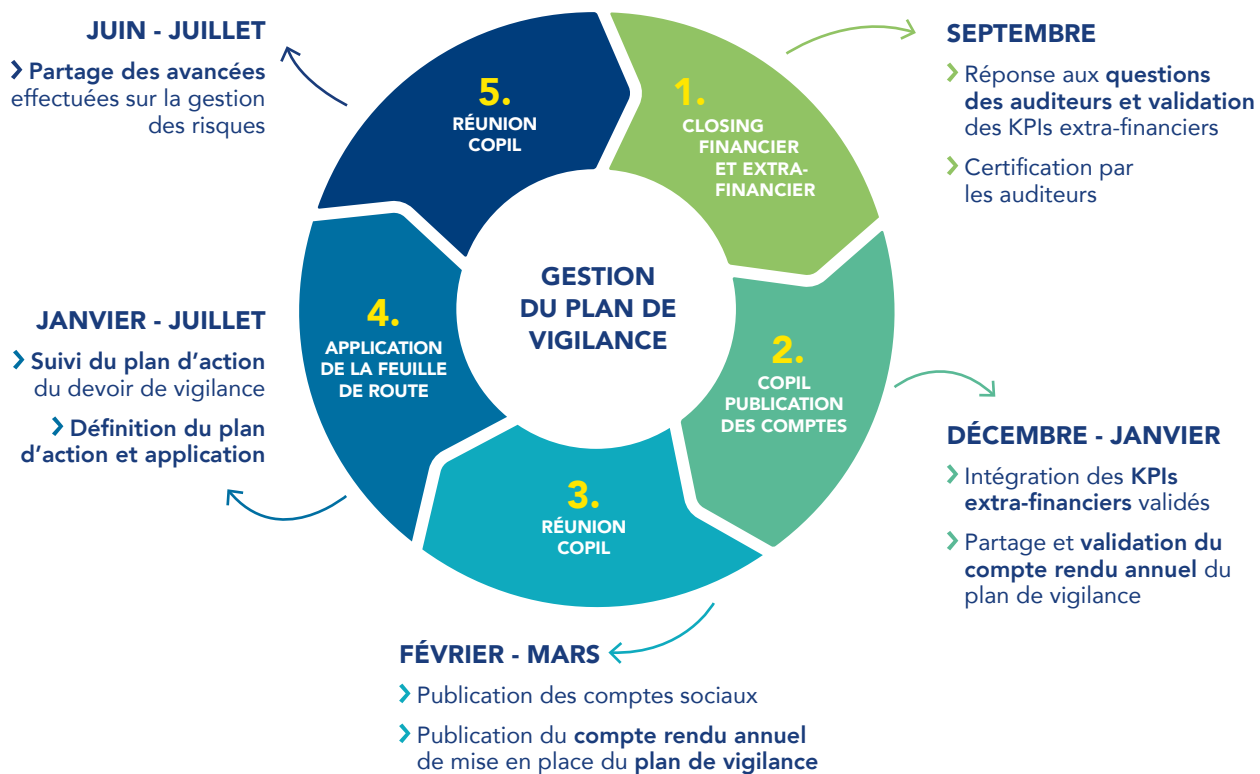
JUIN - JUILLET

› Partage des avancées effectuées sur la gestion des risques

5.
RÉUNION COPIL

1.
CLOSING FINANCIER ET EXTRA-FINANCIER

SEPTEMBRE

› Réponse aux questions des auditeurs et validation des KPIs extra-financiers

› Certification par les auditeurs

GESTION DU PLAN DE VIGILANCE

JANVIER - JUILLET

› Suivi du plan d'action du devoir de vigilance

› Définition du plan d'action et application

4.
APPLICATION DE LA FEUILLE DE ROUTE

2.
COPIL PUBLICATION DES COMPTES

DÉCEMBRE - JANVIER

› Intégration des KPIs extra-financiers validés

› Partage et validation du compte rendu annuel du plan de vigilance

3.
RÉUNION COPIL

FÉVRIER - MARS

› Publication des comptes sociaux

› Publication du compte rendu annuel de mise en place du plan de vigilance